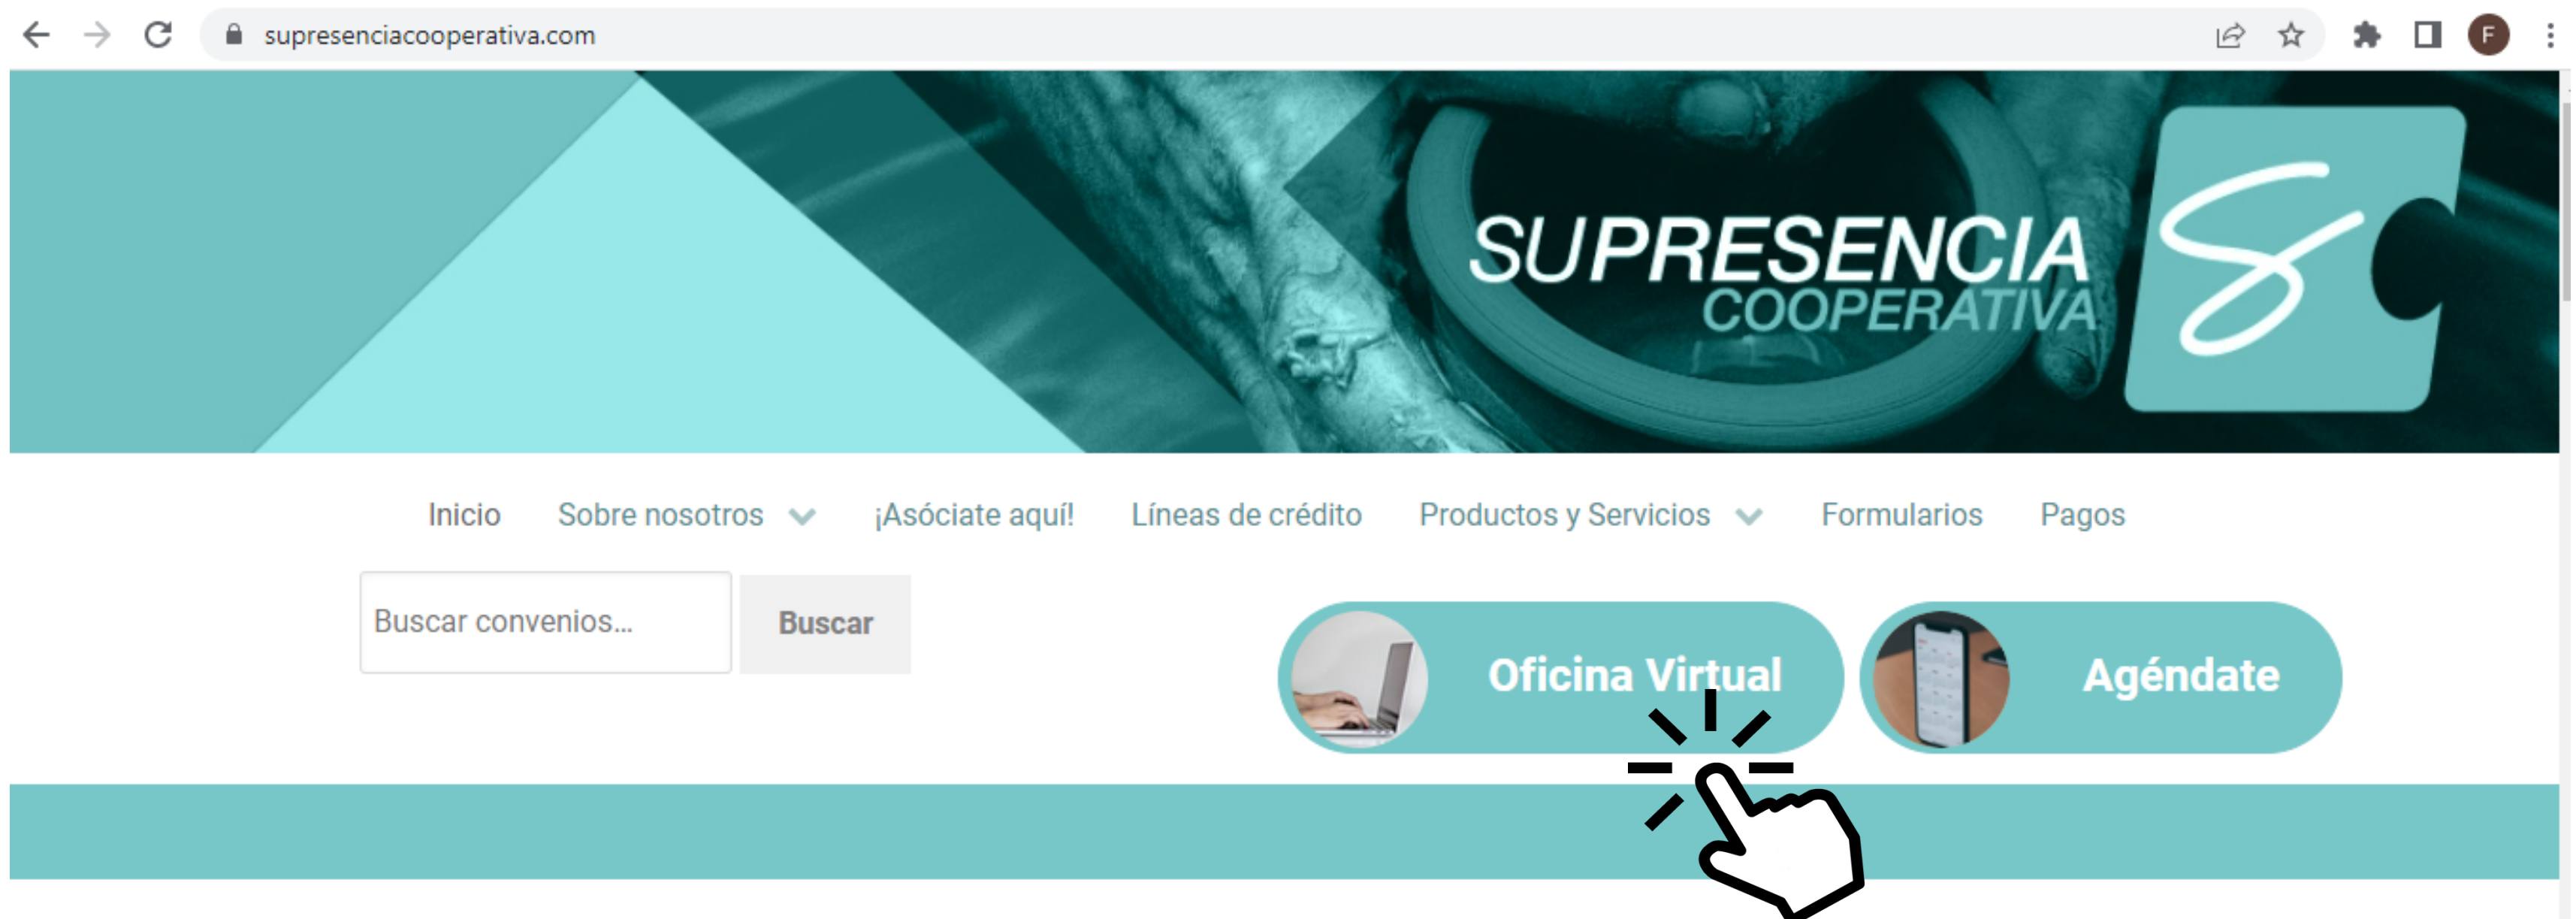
supresenciacooperativa.com

F

SUPRESENCIA
COOPERATIVA

Inicio Sobre nosotros ¡Asóciate aquí! Líneas de crédito Productos y Servicios Formularios Pagos

Buscar convenios...

Buscar

Oficina Virtual

Agéndate